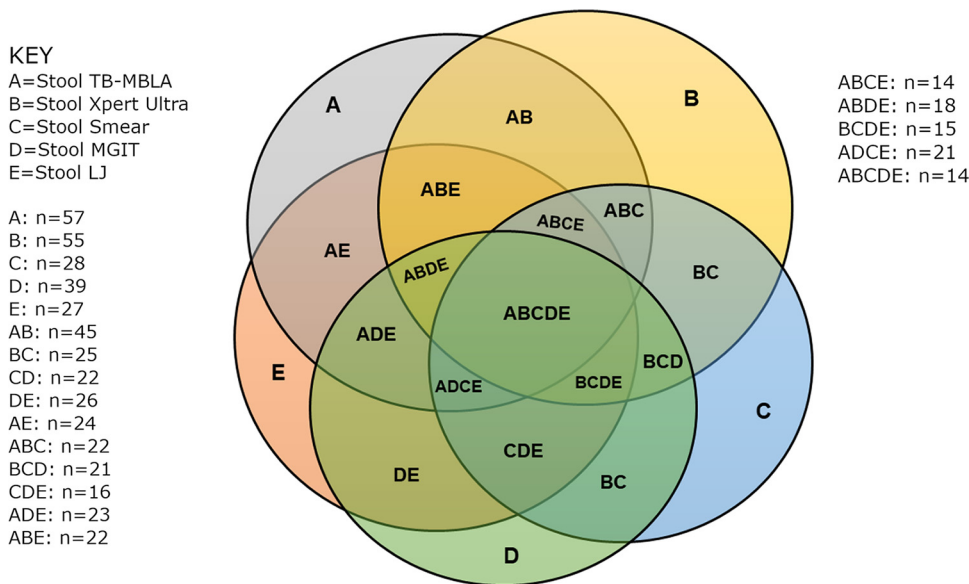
KEY
A=Stool TB-MBLA
B=Stool Xpert Ultra
C=Stool Smear
D=Stool MGIT
E=Stool LJ

A: n=57
B: n=55
C: n=28
D: n=39
E: n=27
AB: n=45
BC: n=25
CD: n=22
DE: n=26
AE: n=24
ABC: n=22
BCD: n=21
CDE: n=16
ADE: n=23
ABE: n=22

A
AB
B
ABE
ABCE
ABC
AE
ABDE
BC
ABCDE
ADE
BCD
E
ADCE
BCDE
C
CDE
DE
BC
D

ABCE: n=14
ABDE: n=18
BCDE: n=15
ADCE: n=21
ABCDE: n=14